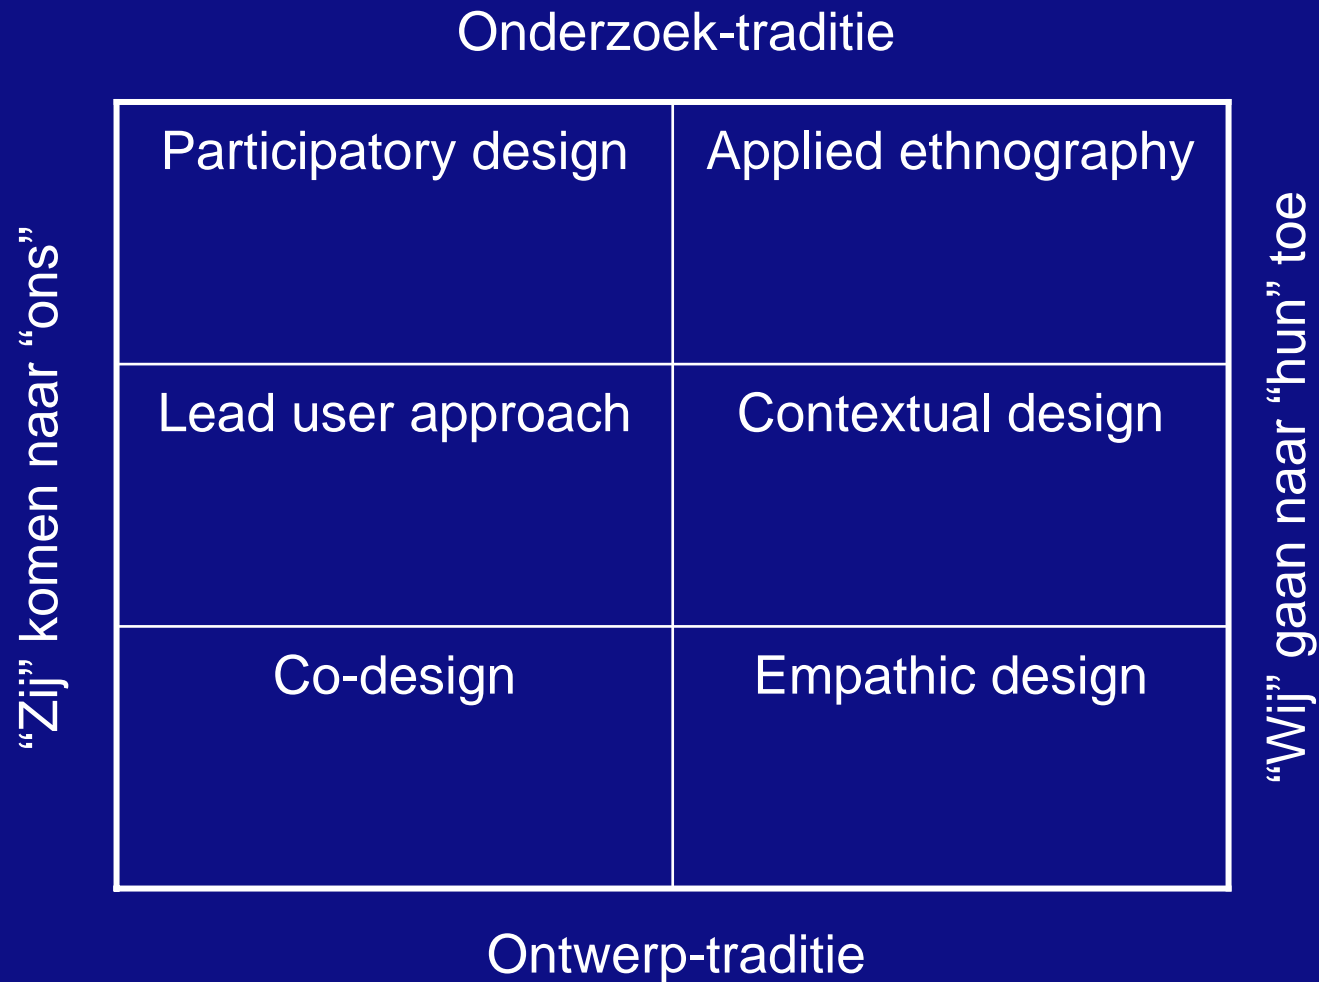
Onderzoek-traditie

“Zij” komen naar “ons”

| Participatory design | Applied ethnography |
|---|---|
| Lead user approach | Contextual design |
| Co-design | Empathic design |

“Wij” gaan naar “hun” toe

Ontwerp-traditie